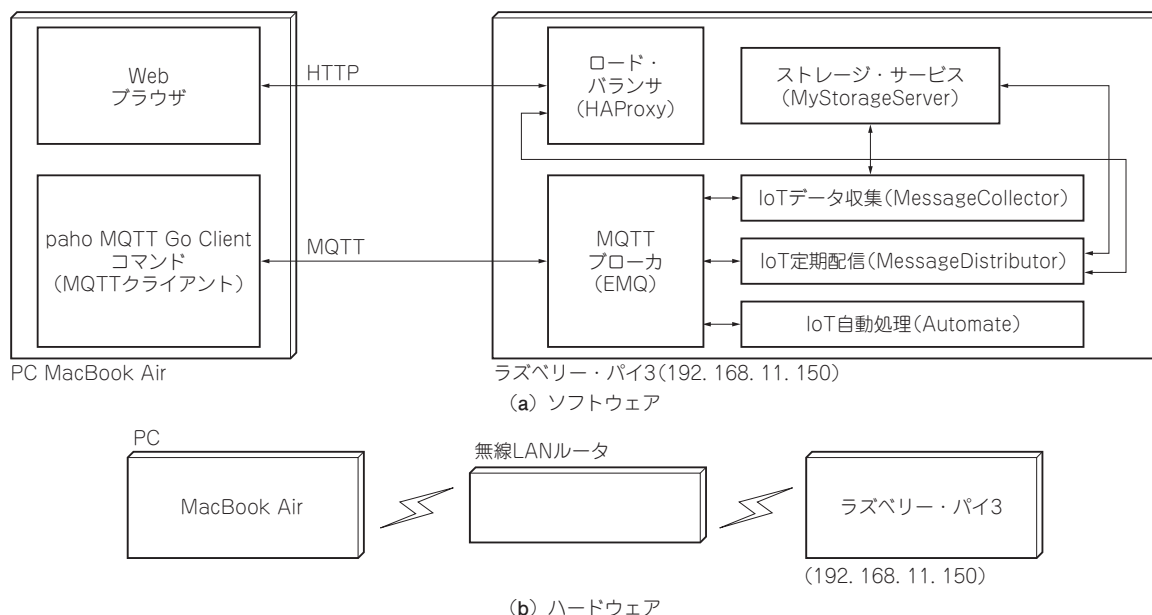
Web
ブラウザ

HTTP

ロード・
バランサ
(HAProxy)

ストレージ・サービス
(MyStorageServer)

paho MQTT Go Client
コマンド
(MQTTクライアント)

MQTT

MQTT
ブローカ
(EMQ)

IoTデータ収集(MessageCollector)

IoT定期配信(MessageDistributor)

IoT自動処理(Automate)

PC MacBook Air

ラズベリー・パイ3(192. 168. 11. 150)

(a) ソフトウェア

PC

MacBook Air

無線LANルータ

ラズベリー・パイ3

(192. 168. 11. 150)

(b) ハードウェア